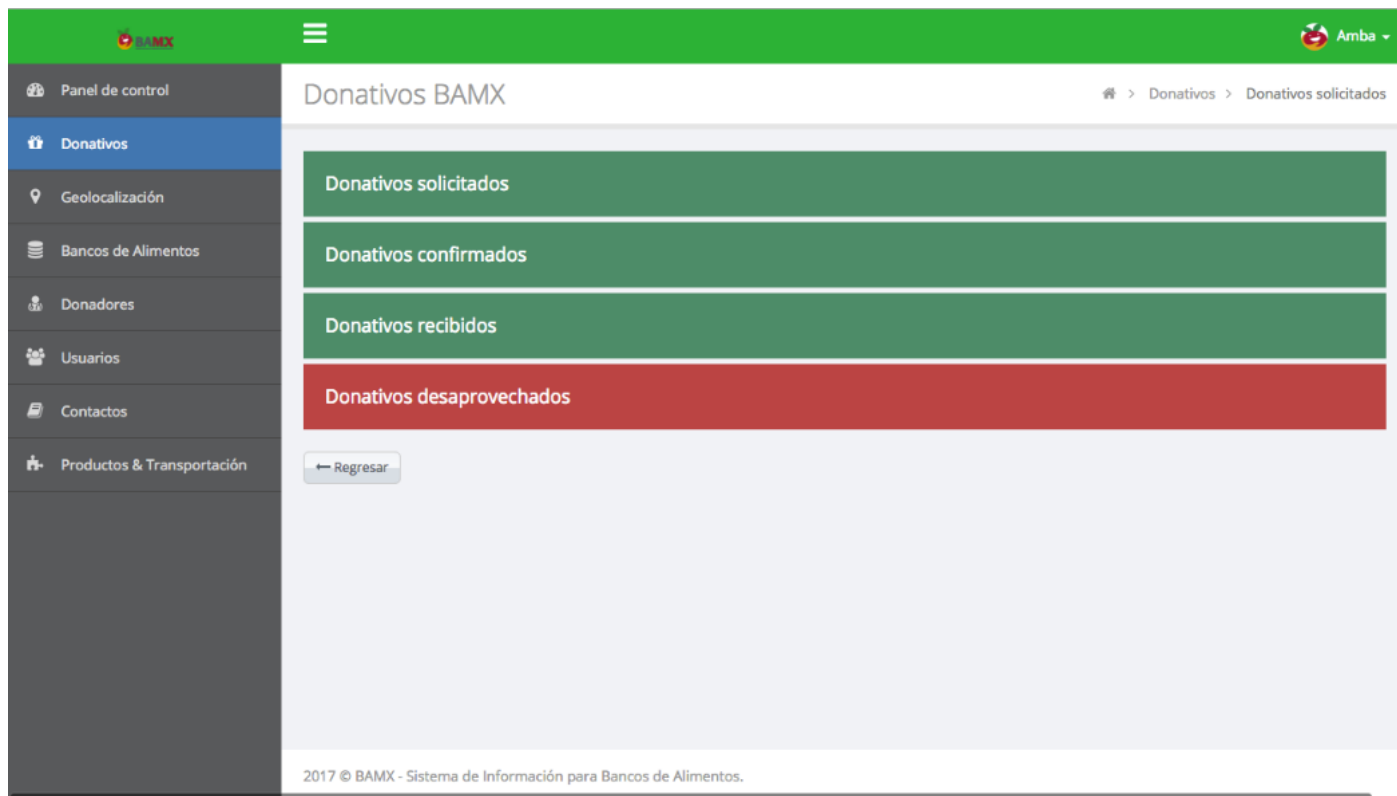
BAMX

Amba

Panel de control
Donativos
Geolocalización
Bancos de Alimentos
Donadores
Usuarios
Contactos
Productos & Transportación

Donativos BAMX

> Donativos > Donativos solicitados

Donativos solicitados

Donativos confirmados

Donativos recibidos

Donativos desaprovechados

← Regresar

2017 © BAMX - Sistema de Información para Bancos de Alimentos.